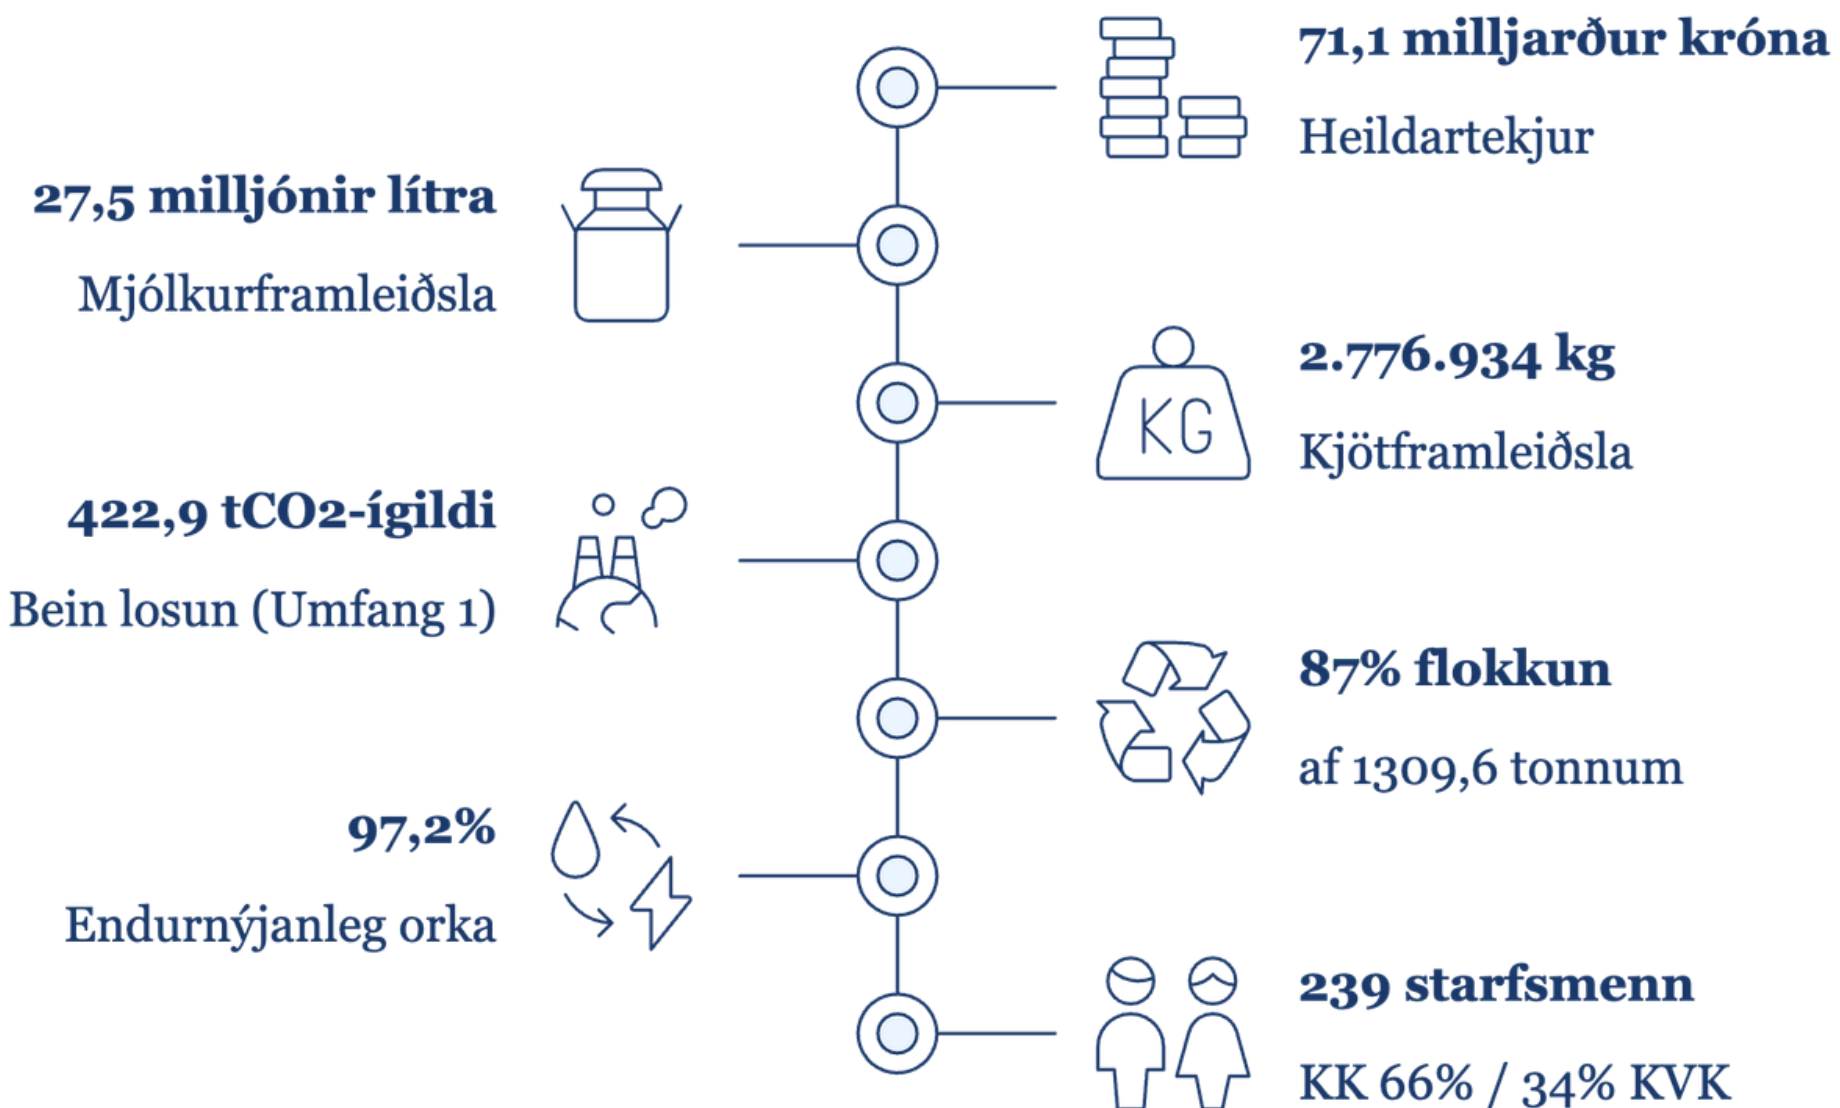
71,1 milljarður króna

Heildartekjur

27,5 milljónir lítra

Mjólkurframleiðsla

KG

2.776.934 kg

Kjötframleiðsla

422,9 tCO2-ígildi

Bein losun (Umfang 1)

87% flokkun

af 1309,6 tonnum

97,2%

Endurnýjanleg orka

239 starfsmenn

KK 66% / 34% KVK